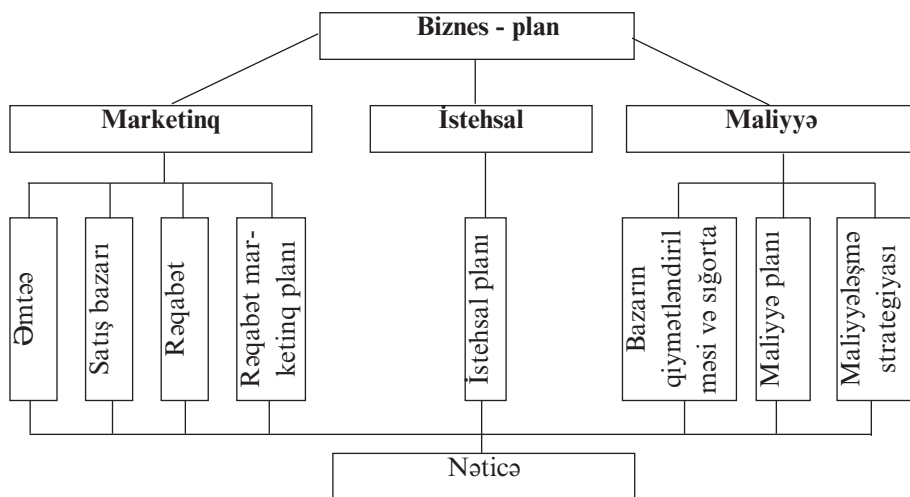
Biznes - plan

Marketinq

İstehsal

Maliyyə

Əmtəə

Satış bazarı

Rəqabət

Rəqabət marketinq planı

İstehsal planı

Bazarın qiymətləndirilməsi və sığorta

Maliyyə planı

Maliyyələşmə strategiyası

Nəticə